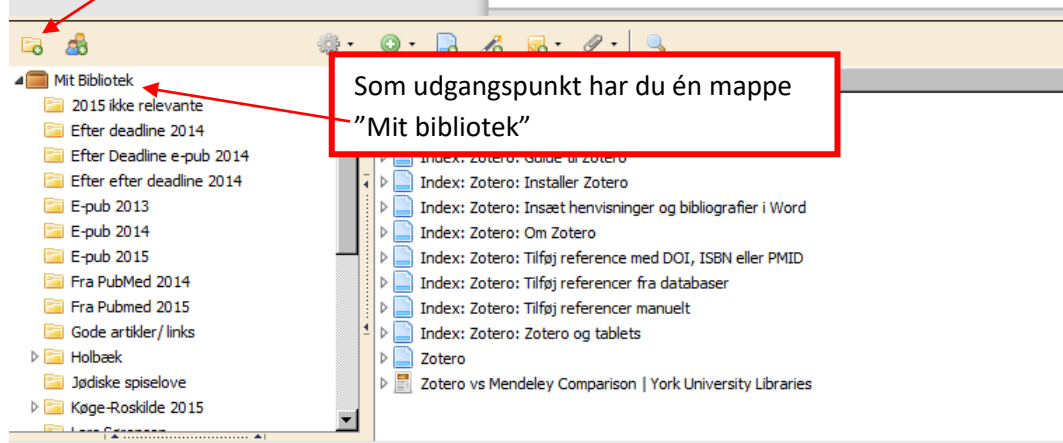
Mit Bibliotek
2015 ikke relevante
Efter deadline 2014
Efter Deadline e-pub 2014
Efter efter deadline 2014
E-pub 2013
E-pub 2014
E-pub 2015
Fra PubMed 2014
Fra Pubmed 2015
Gode artikler/ links
Holbæk
Jødiske spiselove
Køge-Roskilde 2015
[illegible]

Som udgangspunkt har du én mappe ”Mit bibliotek”

Index: Zotero: Guide til Zotero
Index: Zotero: Installer Zotero
Index: Zotero: Insæt henvisninger og bibliografier i Word
Index: Zotero: Om Zotero
Index: Zotero: Tilføj reference med DOI, ISBN eller PMID
Index: Zotero: Tilføj referencer fra databaser
Index: Zotero: Tilføj referencer manuelt
Index: Zotero: Zotero og tablets
Zotero
Zotero vs Mendeley Comparison | York University Libraries